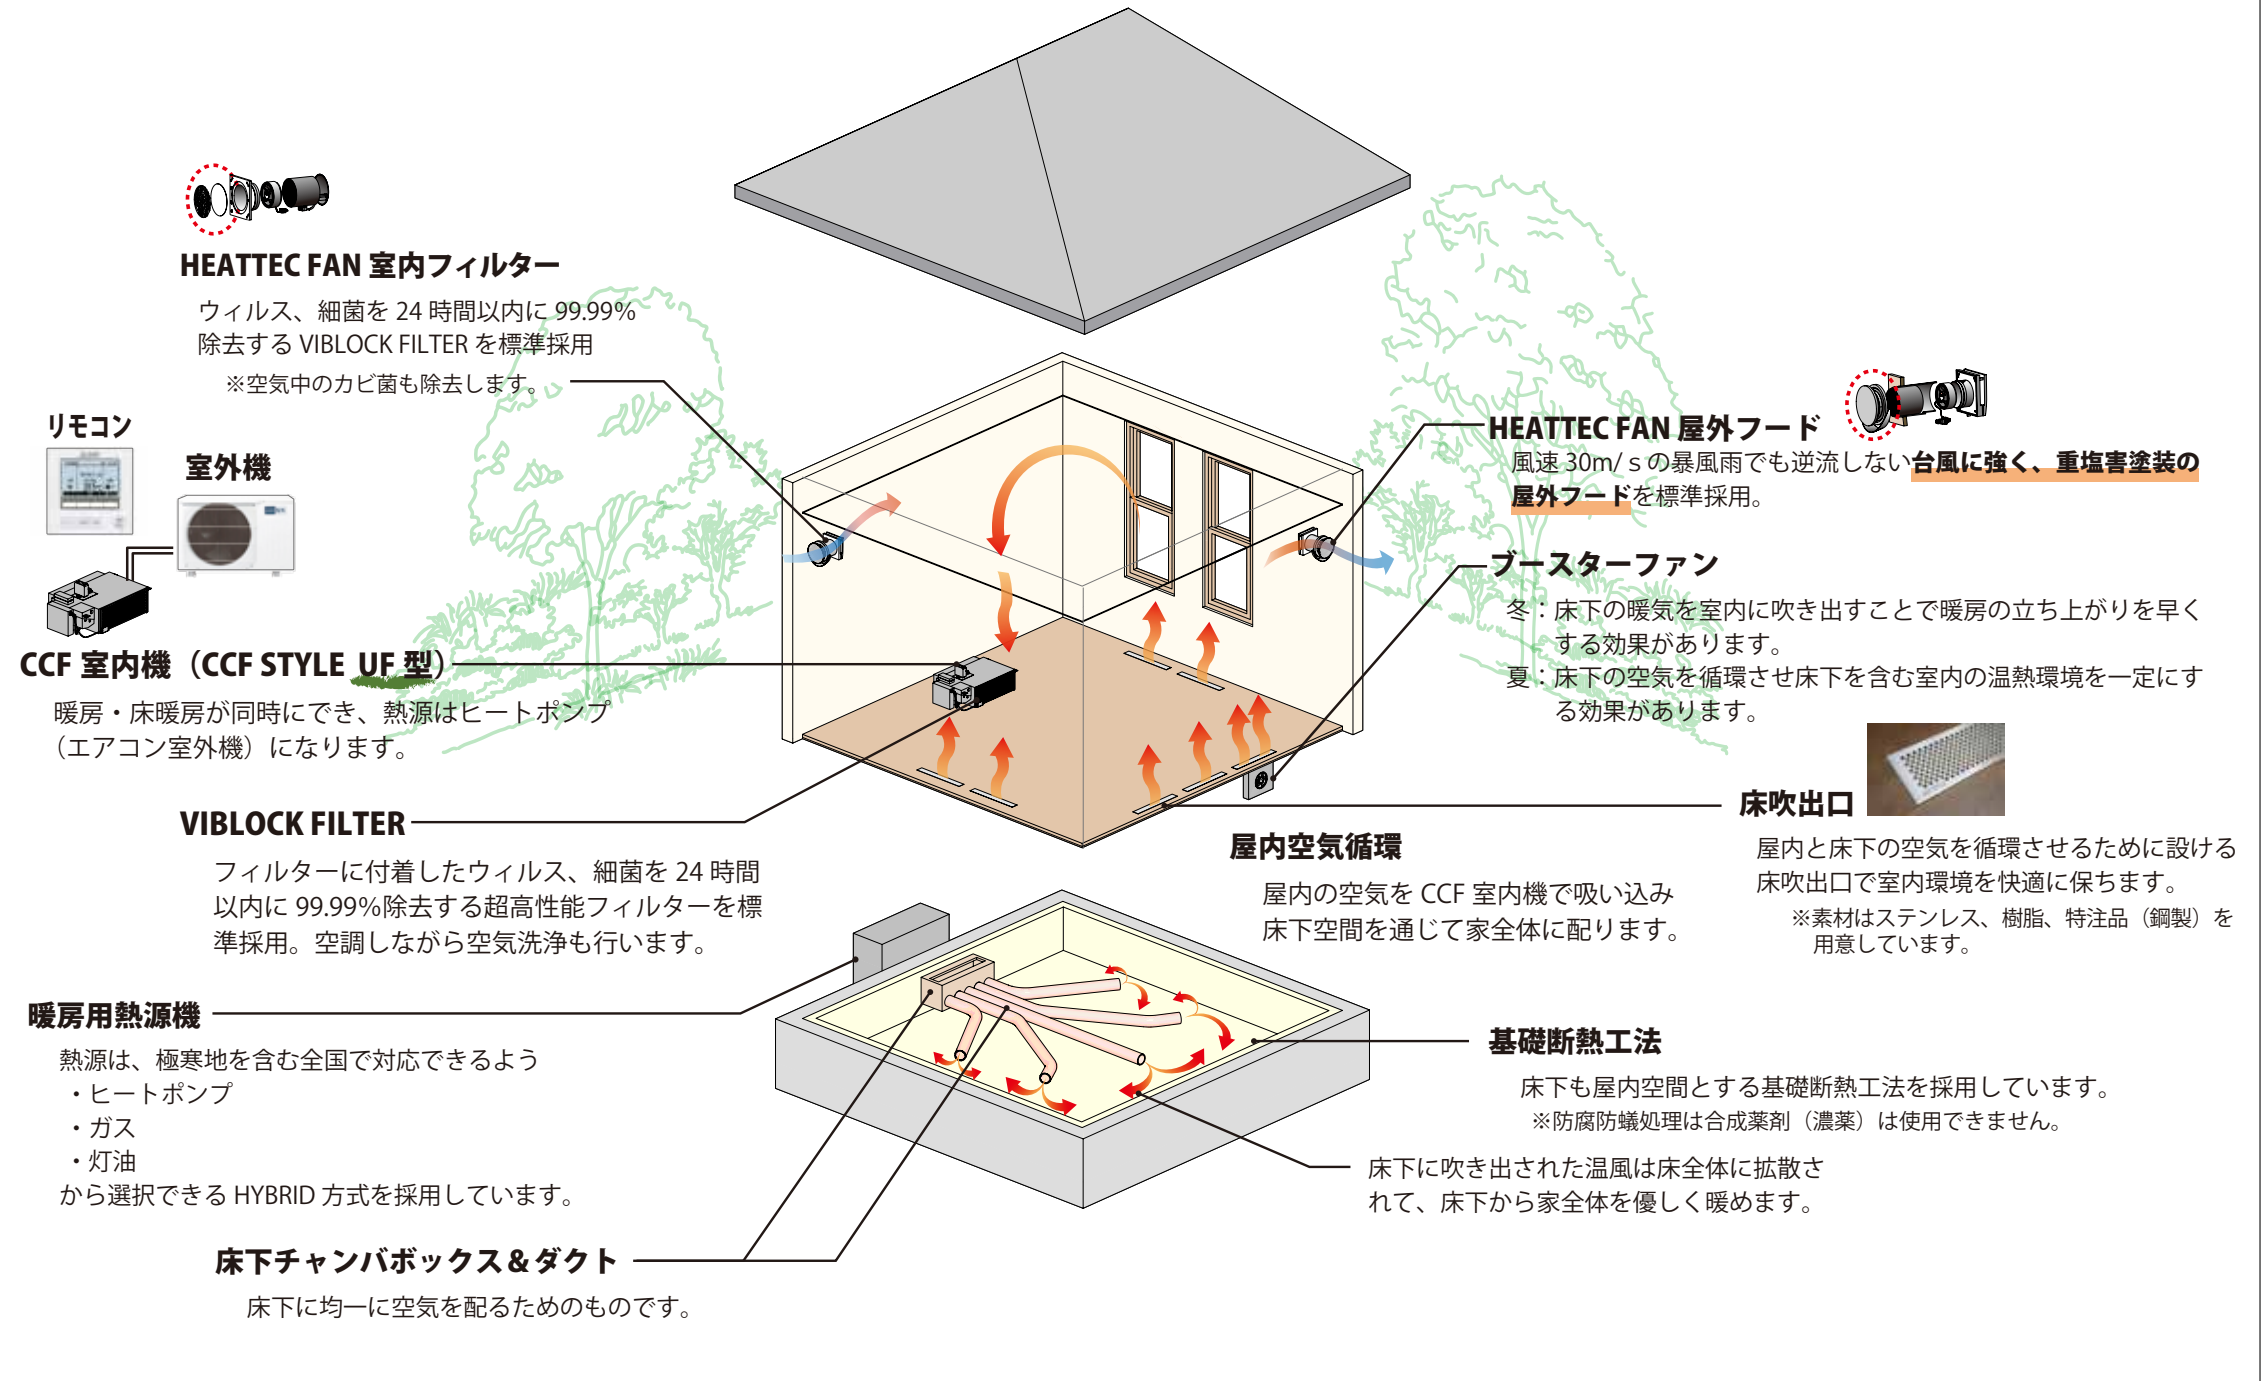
HEATTEC FAN 室内フィルター

ウィルス、細菌を 24 時間以内に 99.99% 除去する VIBLOCK FILTER を標準採用

※空気中のカビ菌も除去します。

リモコン

室外機

CCF 室内機（CCF STYLE UF 型）

暖房・床暖房が同時にでき、熱源はヒートポンプ（エアコン室外機）になります。

VIBLOCK FILTER

フィルターに付着したウィルス、細菌を 24 時間以内に 99.99%除去する超高性能フィルターを標準採用。空調しながら空気洗浄も行います。

暖房用熱源機

熱源は、極寒地を含む全国で対応できるよう
・ヒートポンプ
・ガス
・灯油
から選択できる HYBRID 方式を採用しています。

床下チャンバボックス＆ダクト

床下に均一に空気を配るためのものです。

HEATTEC FAN 屋外フード

風速 30m/ s の暴風雨でも逆流しない台風に強く、重塩害塗装の屋外フードを標準採用。

ブースターファン

冬：床下の暖気を室内に吹き出すことで暖房の立ち上がりを早くする効果があります。
夏：床下の空気を循環させ床下を含む室内の温熱環境を一定にする効果があります。

床吹出口

屋内と床下の空気を循環させるために設ける床吹出口で室内環境を快適に保ちます。

※素材はステンレス、樹脂、特注品（鋼製）を用意しています。

屋内空気循環

屋内の空気を CCF 室内機で吸い込み床下空間を通じて家全体に配ります。

基礎断熱工法

床下も屋内空間とする基礎断熱工法を採用しています。

※防腐防蟻処理は合成薬剤（濃薬）は使用できません。

床下に吹き出された温風は床全体に拡散されて、床下から家全体を優しく暖めます。